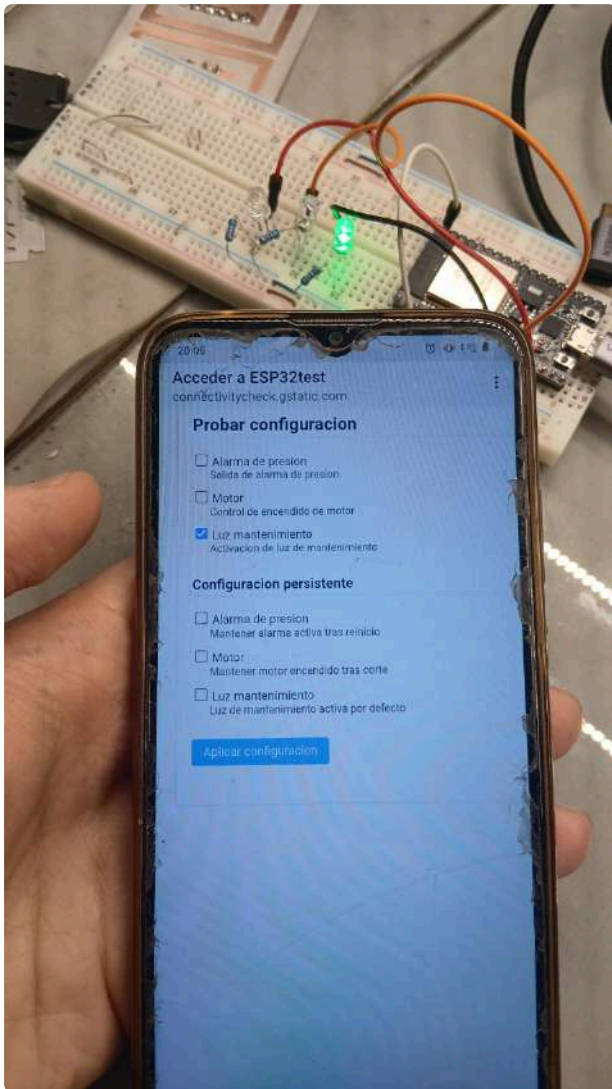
20:05

Acceder a ESP32test
connectivitycheck.gstatic.com

Probar configuracion

Alarma de presion
Salida de alarma de presion

Motor
Control de encendido de motor

Luz mantenimiento
Activacion de luz de mantenimiento

Configuracion persistente

Alarma de presion
Mantener alarma activa tras reinicio

Motor
Mantener motor encendido tras corte

Luz mantenimiento
Luz de mantenimiento activa por defecto

Aplicar configuracion